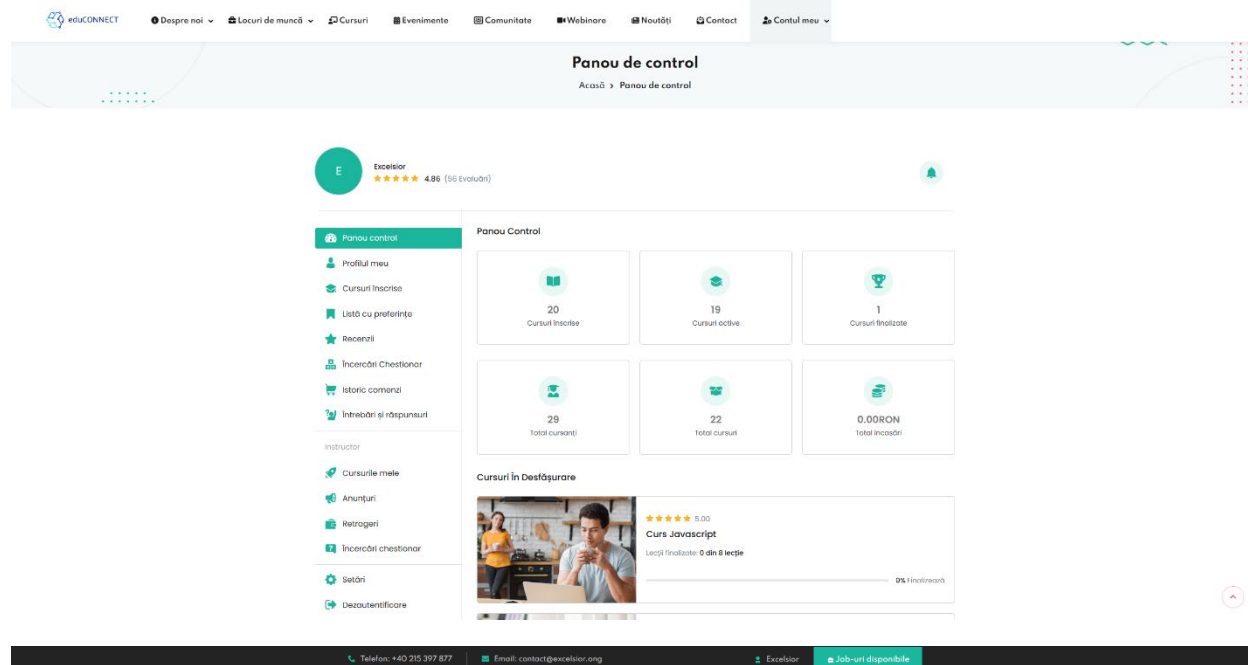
eduCONNECT Despre noi Locuri de muncă Cursuri Evenimente Comunitate Webinare Noutăți Contact Contul meu

Panou de control

Acasă › Panou de control

E

Excelsior
4.86 (56 Evaluări)

Panou control
Profilul meu
Cursuri înscrise
Listă cu preferințe
Recenzii
Încercări Chestionar
Istoric comenzi
Întrebări și răspunsuri

Instructor

Cursurile mele
Anunțuri
Retrageri
Încercări chestionar
Setări
Dezautentificare

Panou Control

| 20 Cursuri înscrise | 19 Cursuri active | 1 Cursuri finalizate |
|---|---|---|
| 29 Total cursanți | 22 Total cursuri | 0.00RON Total încasări |

Cursuri în Desfășurare

5.00
Curs Javascript
Lecții finalizate: 0 din 8 lecție
0% Finalizează

Telefon: +40 215 397 877 Email: contact@excelsior.ong Excelsior Job-uri disponibile